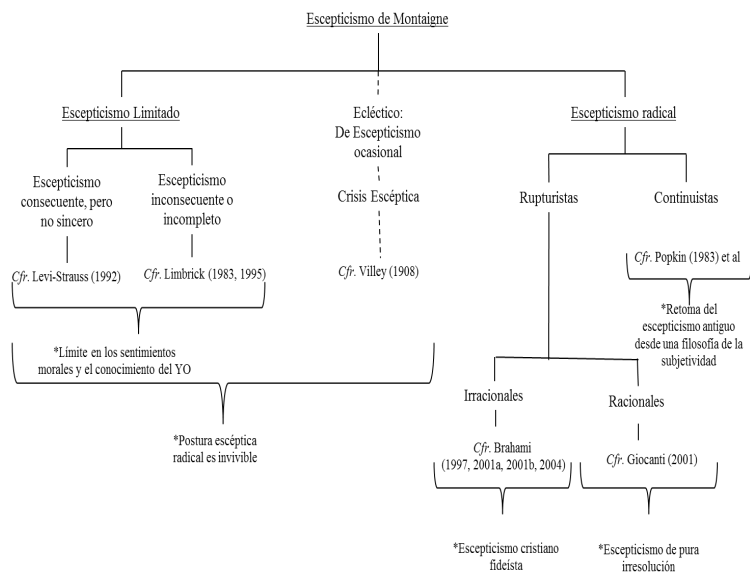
Escepticismo de Montaigne

Escepticismo Limitado

Ecléctico: De Escepticismo ocasional

Escepticismo radical

Escepticismo consecuente, pero no sincero

Escepticismo inconsecuente o incompleto

Crisis Escéptica

Rupturistas

Continuistas

*Cfr*. Levi-Strauss (1992)

*Cfr*. Limbrick (1983, 1995)

*Cfr*. Villey (1908)

*Cfr*. Popkin (1983) et al

*Retoma del escepticismo antiguo desde una filosofía de la subjetividad

*Límite en los sentimientos morales y el conocimiento del YO

Irracionales

Racionales

*Postura escéptica radical es invivible

*Cfr*. Brahami (1997, 2001a, 2001b, 2004)

*Cfr*. Giocanti (2001)

*Escepticismo cristiano fideísta

*Escepticismo de pura irresolución